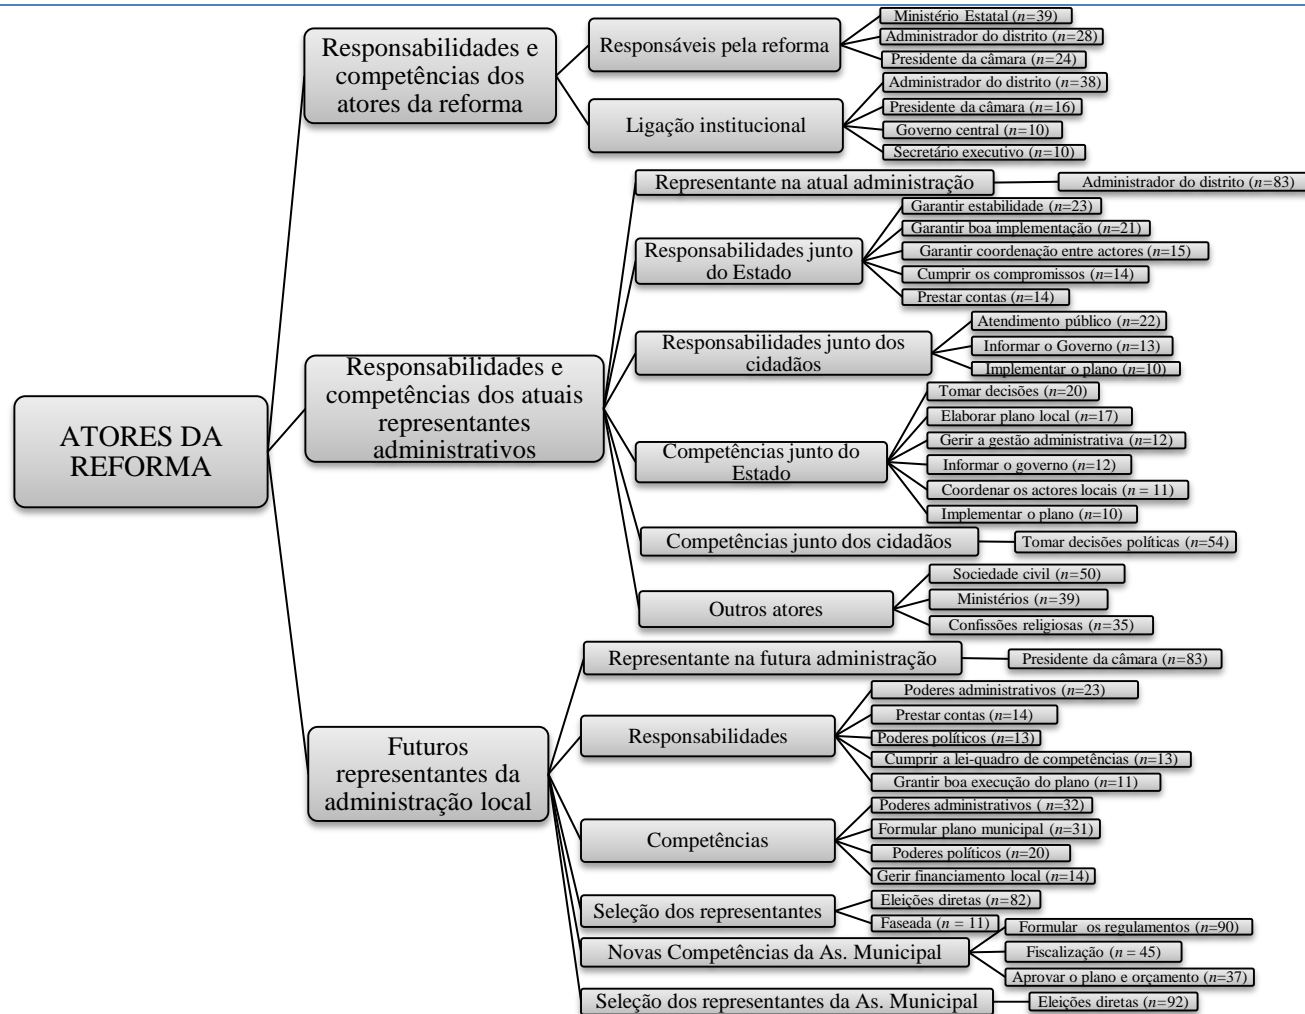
ATORES DA REFORMA

Responsabilidades e competências dos atores da reforma

Responsáveis pela reforma

Ministério Estatal ($n$=39)

Administrador do distrito ($n$=28)

Presidente da câmara ($n$=24)

Ligação institucional

Administrador do distrito ($n$=38)

Presidente da câmara ($n$=16)

Governo central ($n$=10)

Secretário executivo ($n$=10)

Responsabilidades e competências dos atuais representantes administrativos

Representante na atual administração

Administrador do distrito ($n$=83)

Responsabilidades junto do Estado

Garantir estabilidade ($n$=23)

Garantir boa implementação ($n$=21)

Garantir coordenação entre actores ($n$=15)

Cumprir os compromissos ($n$=14)

Prestar contas ($n$=14)

Responsabilidades junto dos cidadãos

Atendimento público ($n$=22)

Informar o Governo ($n$=13)

Implementar o plano ($n$=10)

Competências junto do Estado

Tomar decisões ($n$=20)

Elaborar plano local ($n$=17)

Gerir a gestão administrativa ($n$=12)

Informar o governo ($n$=12)

Coordenar os actores locais ($n$ = 11)

Implementar o plano ($n$=10)

Competências junto dos cidadãos

Tomar decisões políticas ($n$=54)

Outros atores

Sociedade civil ($n$=50)

Ministérios ($n$=39)

Confissões religiosas ($n$=35)

Futuros representantes da administração local

Representante na futura administração

Presidente da câmara ($n$=83)

Responsabilidades

Poderes administrativos ($n$=23)

Prestar contas ($n$=14)

Poderes políticos ($n$=13)

Cumprir a lei-quadro de competências ($n$=13)

Grantir boa execução do plano ($n$=11)

Competências

Poderes administrativos ( $n$=32)

Formular plano municipal ($n$=31)

Poderes políticos ($n$=20)

Gerir financiamento local ($n$=14)

Seleção dos representantes

Eleições diretas ($n$=82)

Faseada ($n$ = 11)

Novas Competências da As. Municipal

Formular os regulamentos ($n$=90)

Fiscalização ($n$ = 45)

Aprovar o plano e orçamento ($n$=37)

Seleção dos representantes da As. Municipal

Eleições diretas ($n$=92)